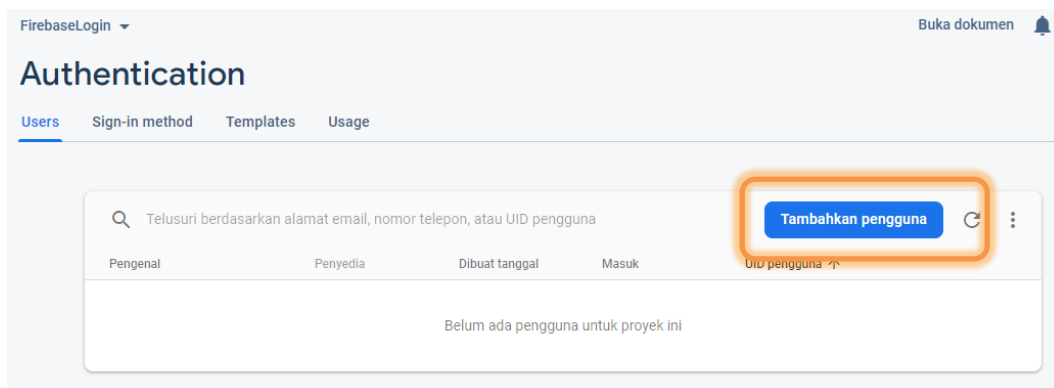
FirebaseLogin

Buka dokumen

Authentication

Users Sign-in method Templates Usage

Telusuri berdasarkan alamat email, nomor telepon, atau UID pengguna

Tambahkan pengguna

| Pengenal | Penyedia | Dibuat tanggal | Masuk | UID pengguna ↑ |
|---|---|---|---|---|

Belum ada pengguna untuk proyek ini